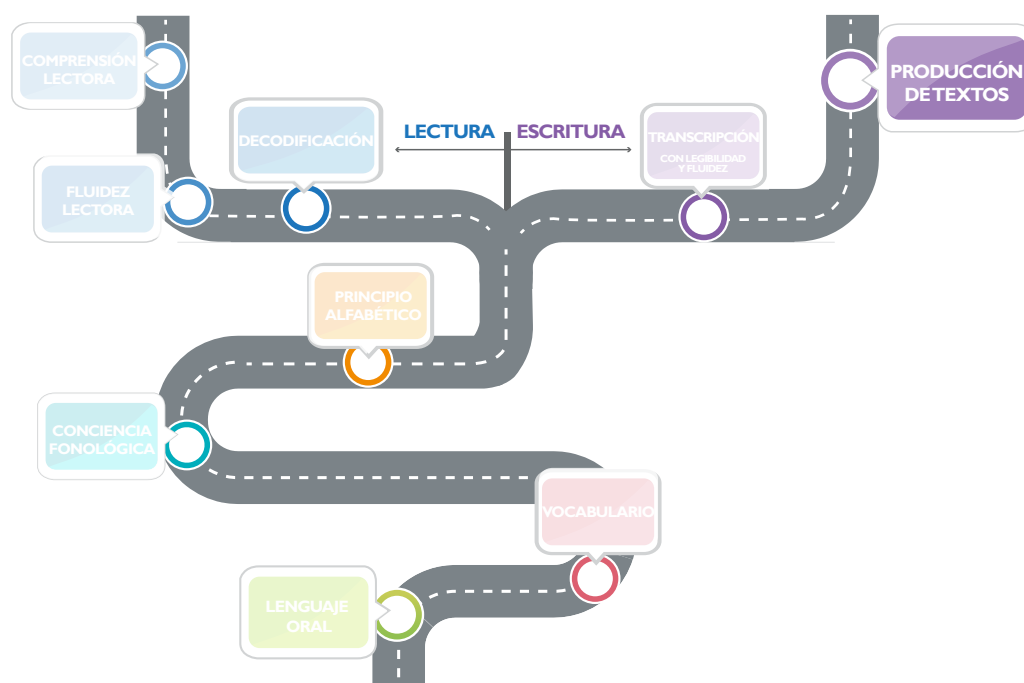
COMPRENSIÓN LECTORA

PRODUCCIÓN DE TEXTOS

DECODIFICACIÓN

LECTURA

ESCRITURA

TRANSCRIPCIÓN
CON LEGIBILIDAD Y FLUIDEZ

FLUIDEZ LECTORA

PRINCIPIO ALFABÉTICO

CONCIENCIA FONOLÓGICA

VOCABULARIO

LENGUAJE ORAL